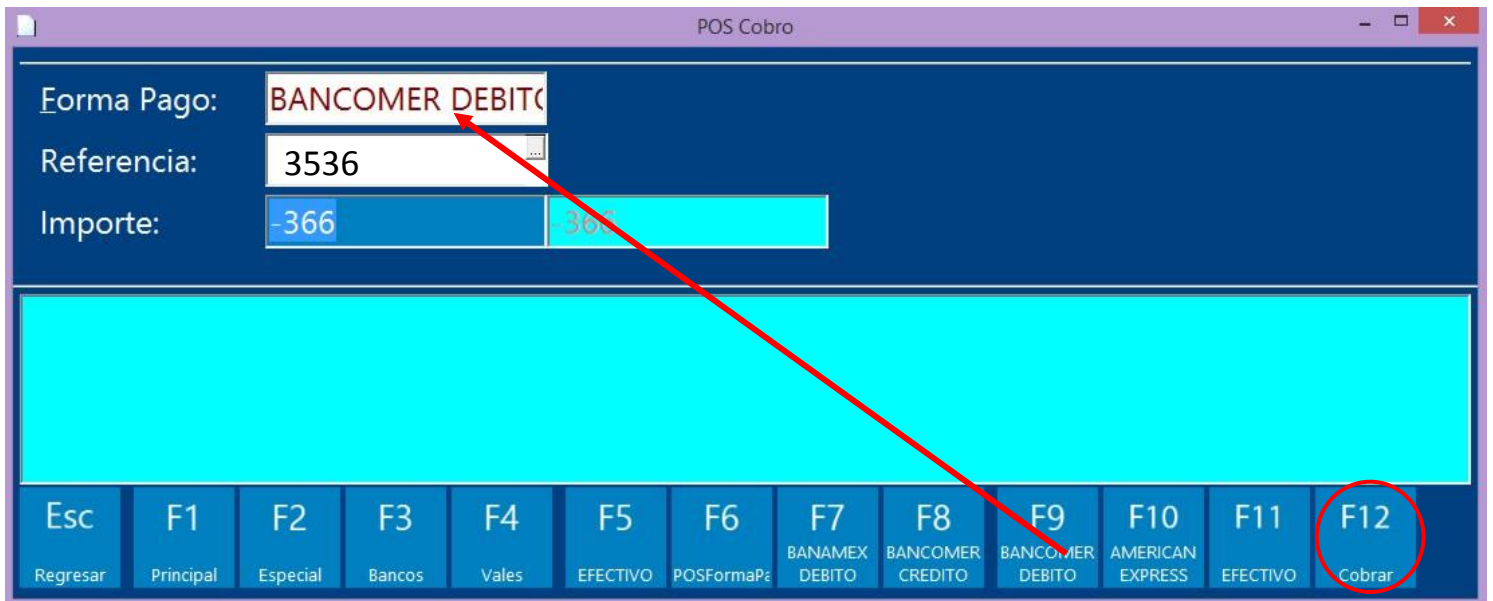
POS Cobro

Forma Pago: BANCOMER DEBITC

Referencia: 3536

Importe: -366 -366

Esc Regresar
F1 Principal
F2 Especial
F3 Bancos
F4 Vales
F5 EFECTIVO
F6 POSFormaPa
F7 BANAMEX DEBITO
F8 BANCOMER CREDITO
F9 BANCOMER DEBITO
F10 AMERICAN EXPRESS
F11 EFECTIVO
F12 Cobrar